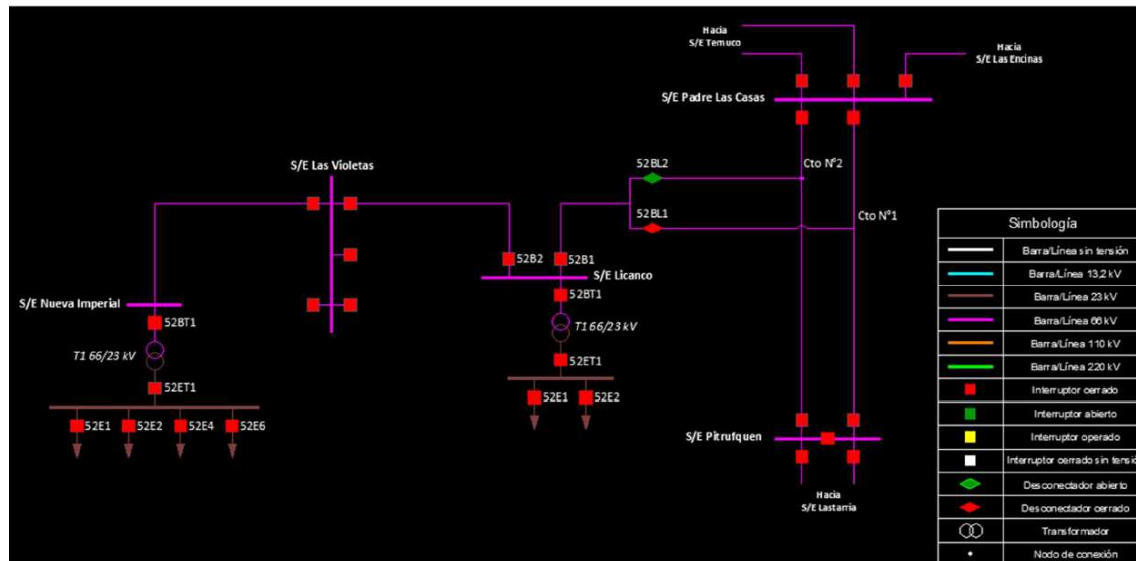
Hacia
S/E Temuco

Hacia
S/E Las Encinas

S/E Padre Las Casas

S/E Las Violetas

52BL2

Cto N°2

52BL1

Cto N°1

52B2
52B1
S/E Licanco
52BT1
T1 66/23 kV
52ET1
52E1
52E2

S/E Nueva Imperial
52BT1
T1 66/23 kV
52ET1
52E1
52E2
52E4
52E6

S/E Pitrufquen

Hacia
S/E Lastarria

| Simbología | |
|---|---|
| | Barra/Línea sin tensión |
| | Barra/Línea 13,2 kV |
| | Barra/Línea 23 kV |
| | Barra/Línea 66 kV |
| | Barra/Línea 110 kV |
| | Barra/Línea 220 kV |
| | Interruptor cerrado |
| | Interruptor abierto |
| | Interruptor operado |
| | Interruptor cerrado sin tensi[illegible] |
| | Desconectador abierto |
| | Desconectador cerrado |
| | Transformador |
| | Nodo de conexión |